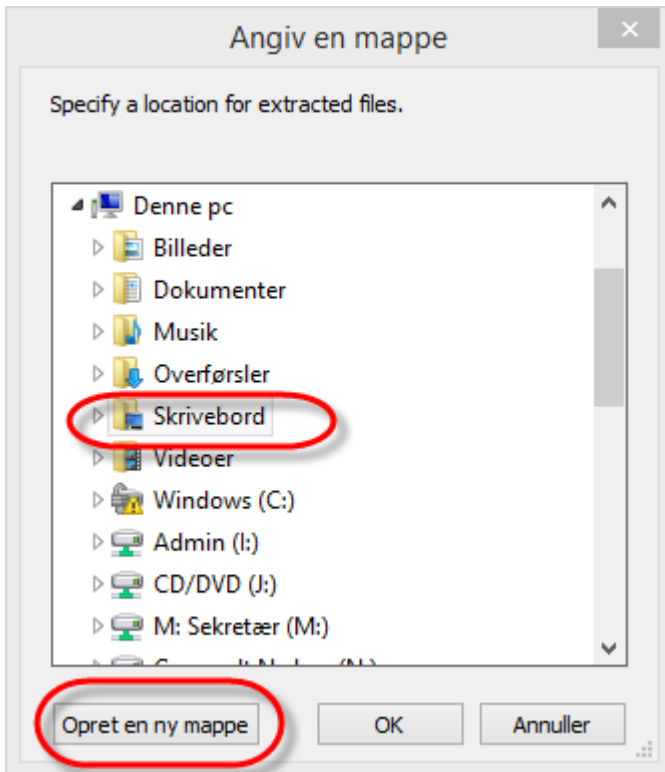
Angiv en mappe

×

Specify a location for extracted files.

Denne pc
Billeder
Dokumenter
Musik
Overførsler
Skrivebord
Videoer
Windows (C:)
Admin (I:)
CD/DVD (J:)
M: Sekretær (M:)
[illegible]

Opret en ny mappe

OK

Annuller